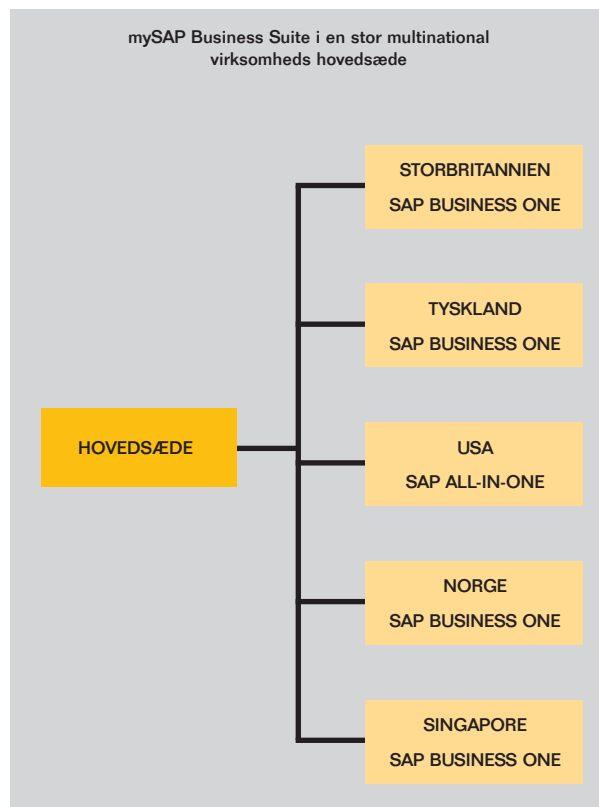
mySAP Business Suite i en stor multinational virksomheds hovedsæde

HOVEDSÆDE

STORBRITANNIEN
SAP BUSINESS ONE

TYSKLAND
SAP BUSINESS ONE

USA
SAP ALL-IN-ONE

NORGE
SAP BUSINESS ONE

SINGAPORE
SAP BUSINESS ONE